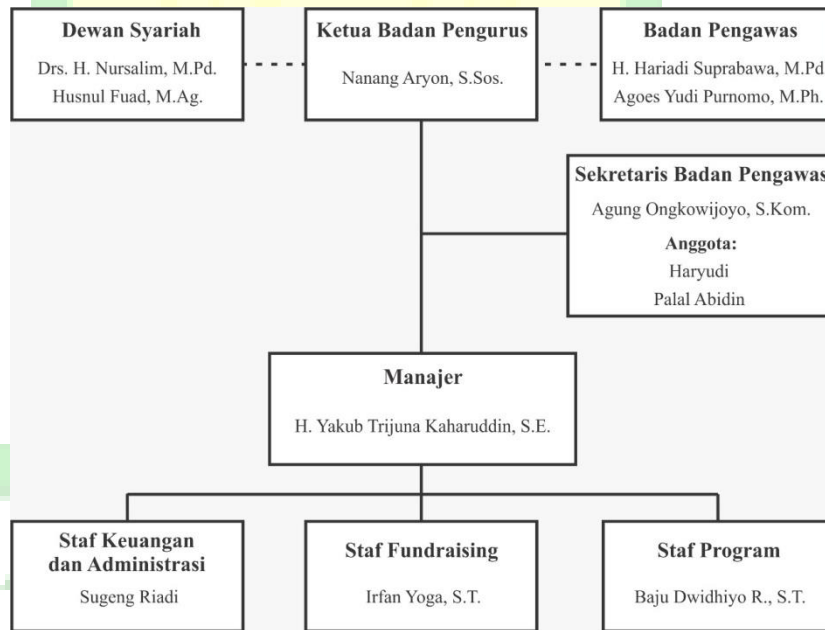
Dewan Syariah
Drs. H. Nursalim, M.Pd.
Husnul Fuad, M.Ag.

Ketua Badan Pengurus
Nanang Aryon, S.Sos.

Badan Pengawas
H. Hariadi Suprabawa, M.Pd
Agoes Yudi Purnomo, M.Ph.

Sekretaris Badan Pengawas
Agung Ongkowijoyo, S.Kom.
Anggota:
Haryudi
Palal Abidin

Manajer
H. Yakub Trijuna Kaharuddin, S.E.

Staf Keuangan dan Administrasi
Sugeng Riadi

Staf Fundraising
Irfan Yoga, S.T.

Staf Program
Baju Dwidhiyo R., S.T.